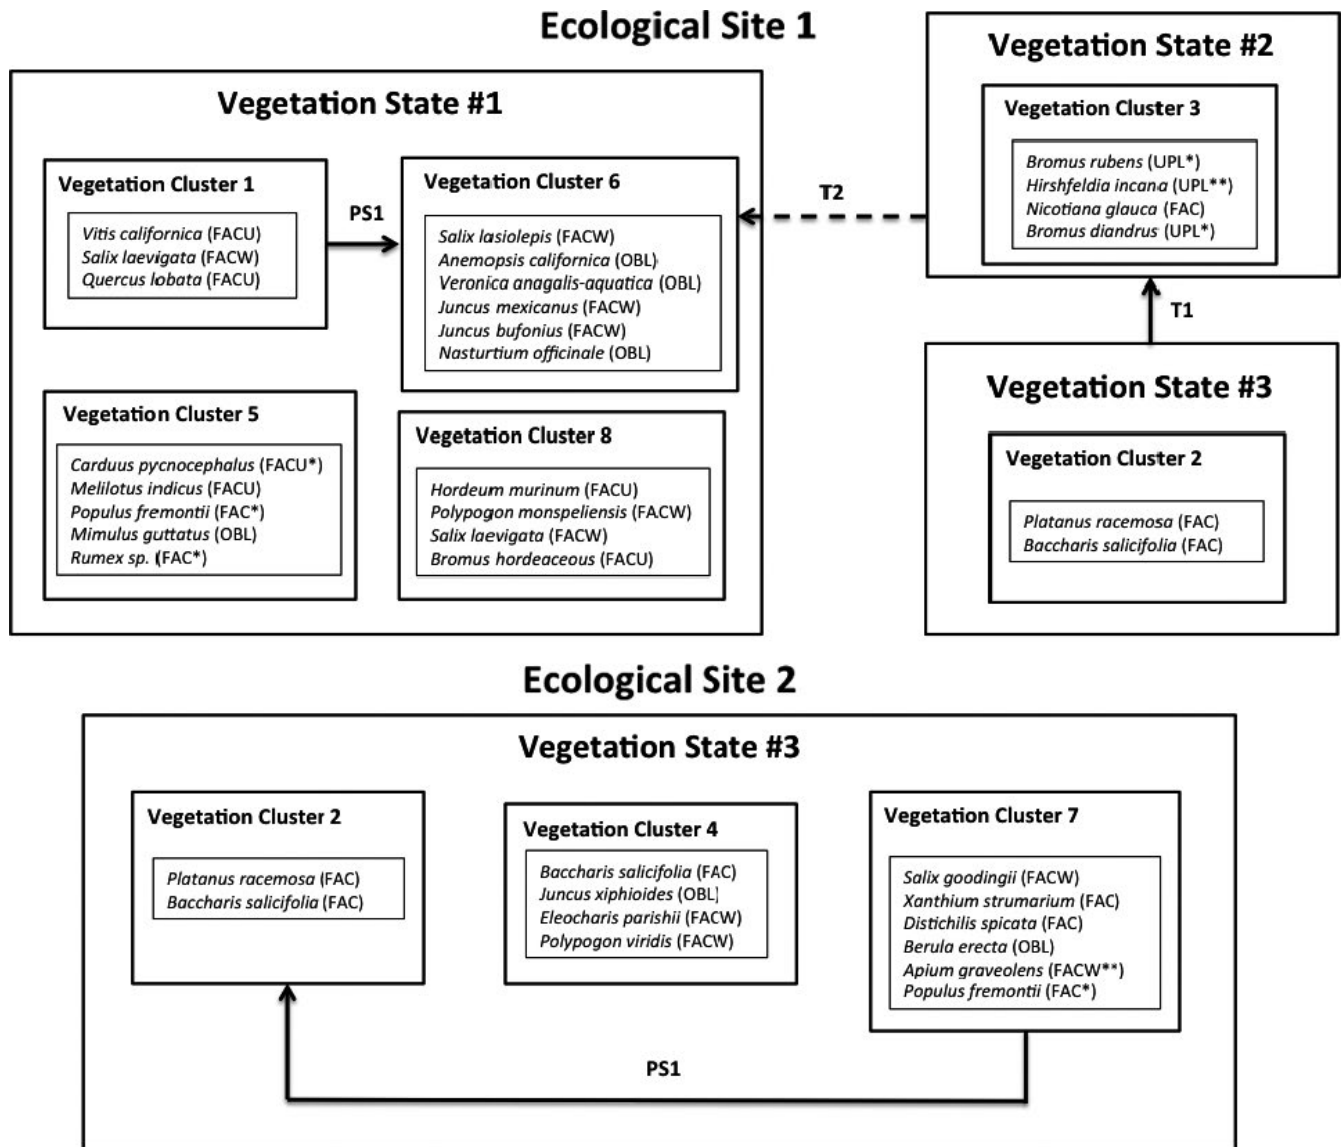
Ecological Site 1

Vegetation State #1

Vegetation Cluster 1

Vitis californica (FACU)
Salix laevigata (FACW)
Quercus lobata (FACU)

PS1

Vegetation Cluster 6

Salix lasiolepis (FACW)
Anemopsis californica (OBL)
Veronica anagalis-aquatica (OBL)
Juncus mexicanus (FACW)
Juncus bufonius (FACW)
Nasturtium officinale (OBL)

T2

Vegetation State #2

Vegetation Cluster 3

Bromus rubens (UPL*)
Hirshfeldia incana (UPL**)
Nicotiana glauca (FAC)
Bromus diandrus (UPL*)

T1

Vegetation State #3

Vegetation Cluster 2

Platanus racemosa (FAC)
Baccharis salicifolia (FAC)

Vegetation Cluster 5

Carduus pycnocephalus (FACU*)
Melilotus indicus (FACU)
Populus fremontii (FAC*)
Mimulus guttatus (OBL)
Rumex sp. (FAC*)

Vegetation Cluster 8

Hordeum murinum (FACU)
Polypogon monspeliensis (FACW)
Salix laevigata (FACW)
Bromus hordeaceous (FACU)

Ecological Site 2

Vegetation State #3

Vegetation Cluster 2

Platanus racemosa (FAC)
Baccharis salicifolia (FAC)

Vegetation Cluster 4

Baccharis salicifolia (FAC)
Juncus xiphioides (OBL)
Eleocharis parishii (FACW)
Polypogon viridis (FACW)

Vegetation Cluster 7

Salix goodingii (FACW)
Xanthium strumarium (FAC)
Distichilis spicata (FAC)
Berula erecta (OBL)
Apium graveolens (FACW**)
Populus fremontii (FAC*)

PS1